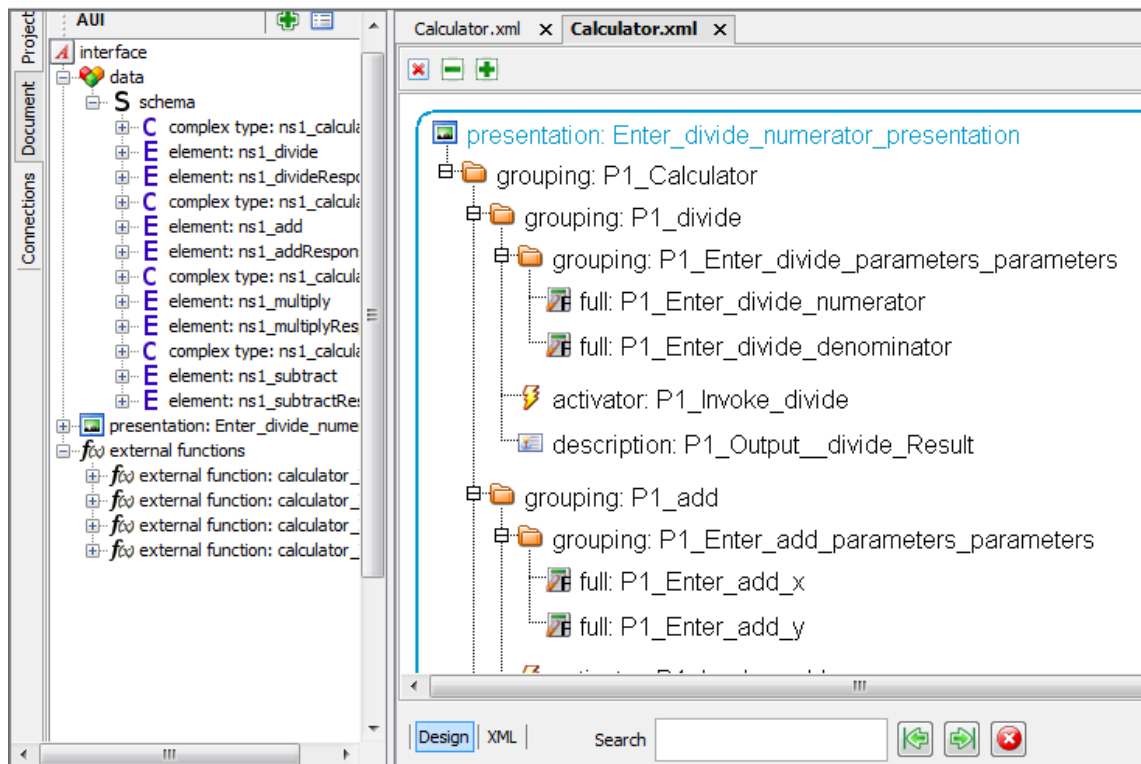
Projects
Document
Connections
AUI
interface
data
S schema
C complex type: ns1_calcula
E element: ns1_divide
E element: ns1_divideRespo
C complex type: ns1_calcula
E element: ns1_add
E element: ns1_addRespon
C complex type: ns1_calcula
E element: ns1_multiply
E element: ns1_multiplyRes
C complex type: ns1_calcula
E element: ns1_subtract
E element: ns1_subtractRes
presentation: Enter_divide_nume
f(x) external functions
f(x) external function: calculator_
f(x) external function: calculator_
f(x) external function: calculator_
f(x) external function: calculator_

Calculator.xml
Calculator.xml

presentation: Enter_divide_numerator_presentation
grouping: P1_Calculator
grouping: P1_divide
grouping: P1_Enter_divide_parameters_parameters
full: P1_Enter_divide_numerator
full: P1_Enter_divide_denominator
activator: P1_Invoke_divide
description: P1_Output__divide_Result
grouping: P1_add
grouping: P1_Enter_add_parameters_parameters
full: P1_Enter_add_x
full: P1_Enter_add_y
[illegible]

Design
XML
Search